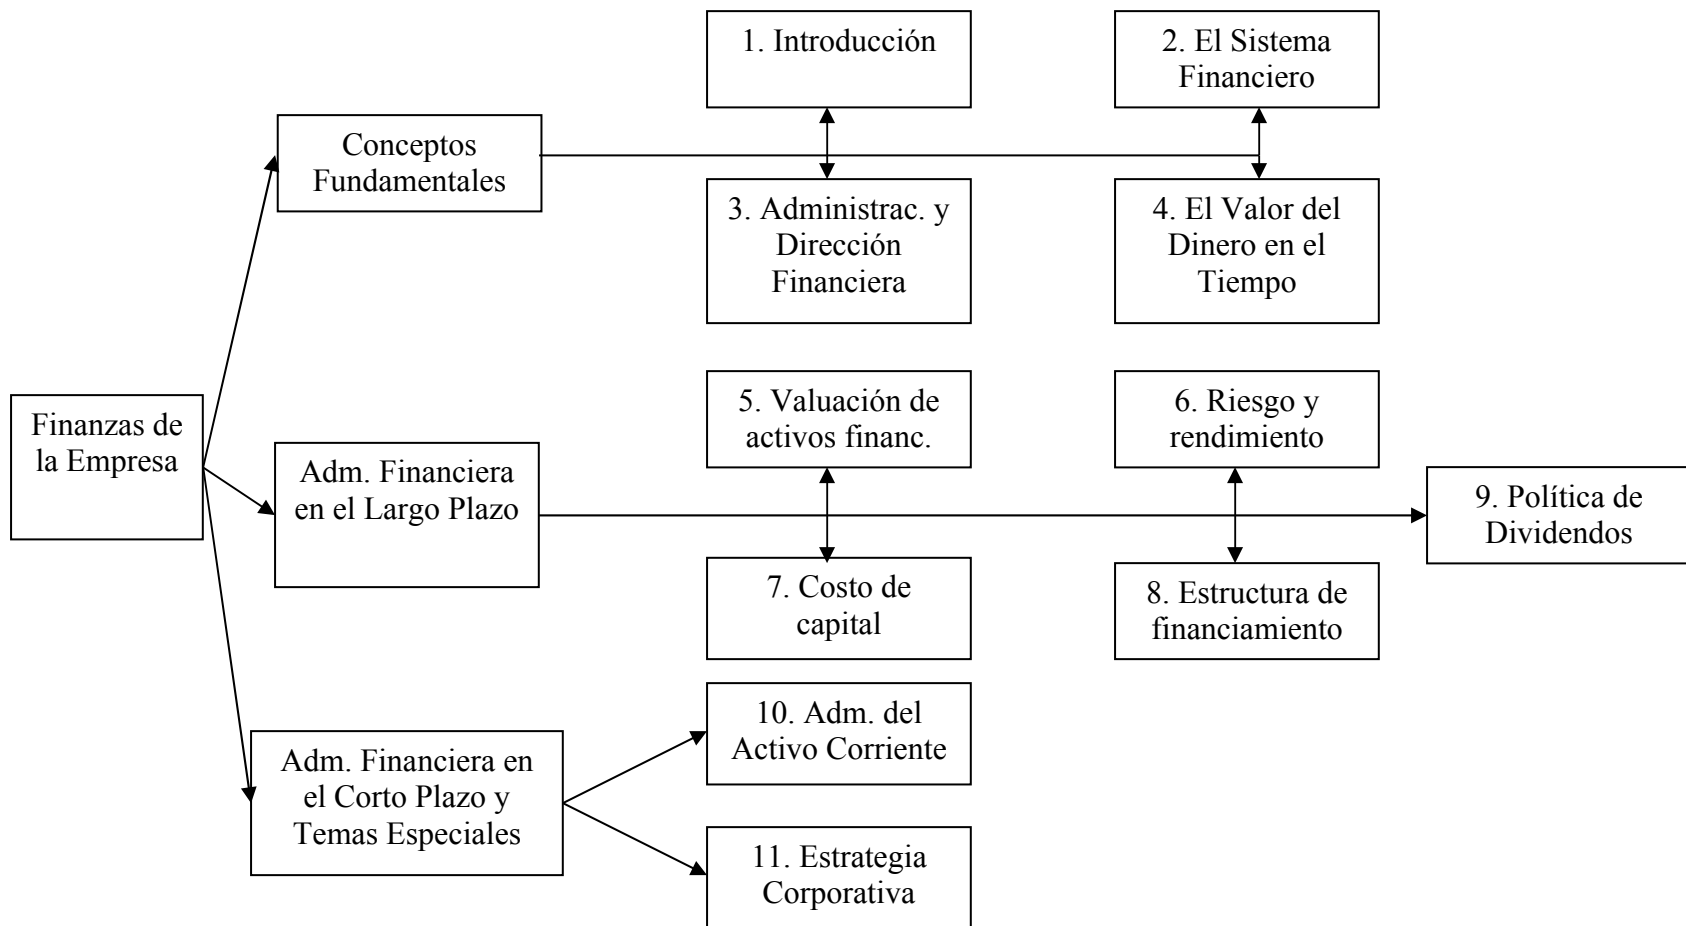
Finanzas de la Empresa

Conceptos Fundamentales

1. Introducción

2. El Sistema Financiero

3. Administrac. y Dirección Financiera

4. El Valor del Dinero en el Tiempo

Adm. Financiera en el Largo Plazo

5. Valuación de activos financ.

6. Riesgo y rendimiento

9. Política de Dividendos

7. Costo de capital

8. Estructura de financiamiento

Adm. Financiera en el Corto Plazo y Temas Especiales

10. Adm. del Activo Corriente

11. Estrategia Corporativa